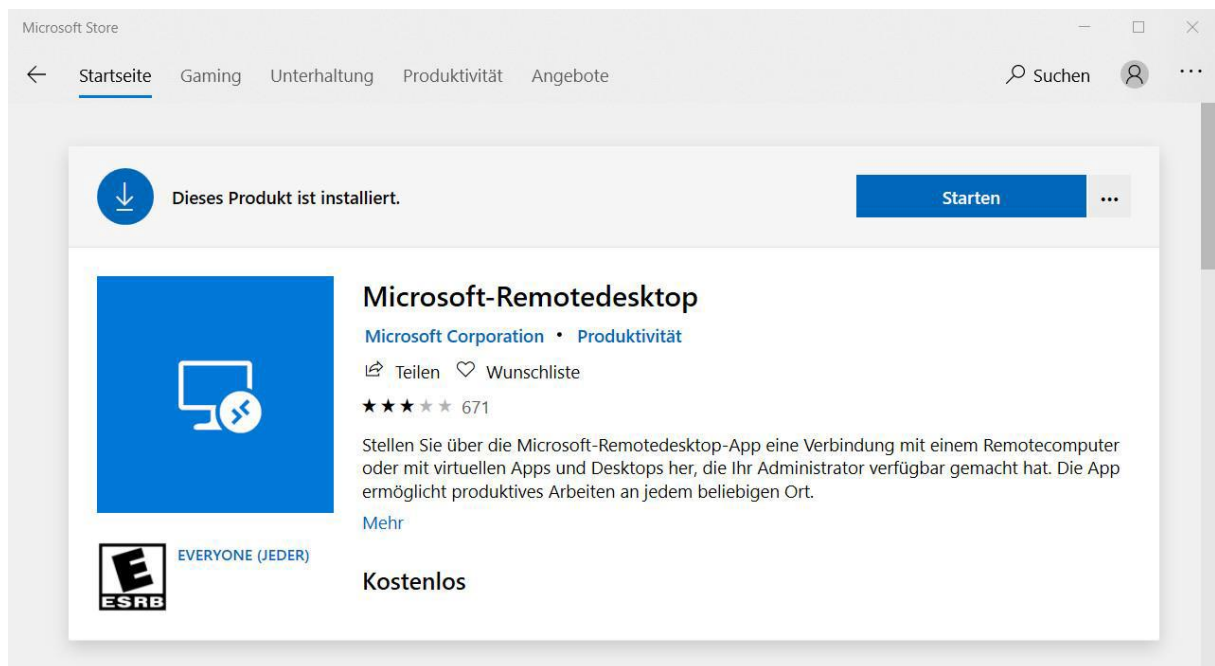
Microsoft Store

Startseite Gaming Unterhaltung Produktivität Angebote

Suchen

...

Dieses Produkt ist installiert.

Starten

...

Microsoft-Remotedesktop

Microsoft Corporation • Produktivität

Teilen Wunschliste

★★★★★ 671

Stellen Sie über die Microsoft-Remotedesktop-App eine Verbindung mit einem Remotecomputer oder mit virtuellen Apps und Desktops her, die Ihr Administrator verfügbar gemacht hat. Die App ermöglicht produktives Arbeiten an jedem beliebigen Ort.

Mehr

E
ESRB

EVERYONE (JEDER)

Kostenlos